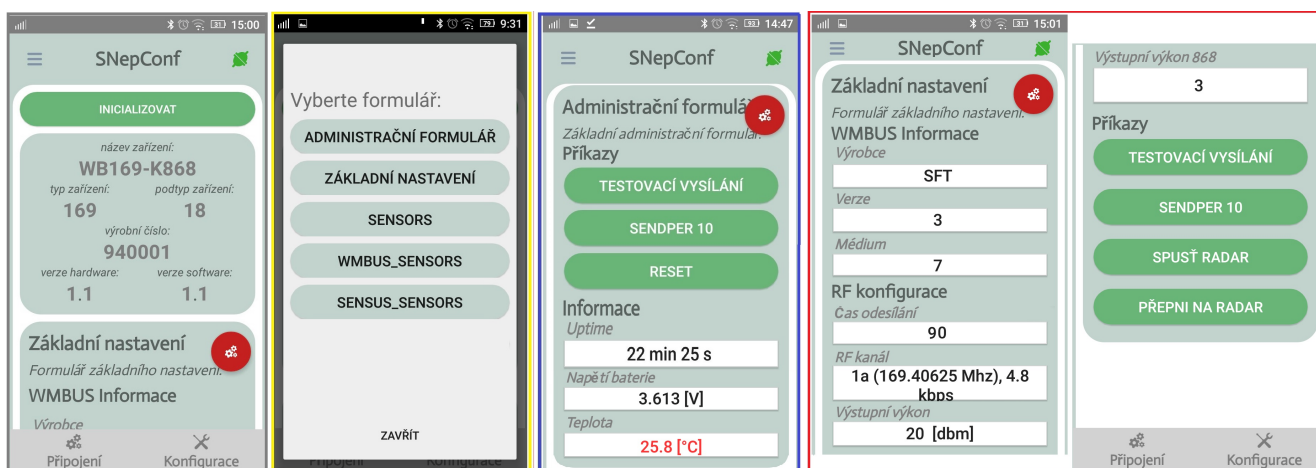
15:00

SNepConf

INICIALIZOVAT

název zařízení:
WB169-K868
typ zařízení:
169
podtyp zařízení:
18
výrobní číslo:
940001
verze hardware:
1.1
verze software:
1.1

Základní nastavení
Formulář základního nastavení
WMBUS Informace
Výrobce

Připojení
Konfigurace

9:31

Vyberte formulář:
ADMINISTRAČNÍ FORMULÁŘ
ZÁKLADNÍ NASTAVENÍ
SENSORS
WMBUS_SENSORS
SENSUS_SENSORS

ZAVŘÍT

Připojení
Konfigurace

14:47

SNepConf

Administrační formulář
Základní administrační formulář
Příkazy
TESTOVACÍ VYSÍLÁNÍ
SENDPER 10
RESET
Informace
Uptime
22 min 25 s
Napětí baterie
3.613 [V]
Teplota
25.8 [°C]

15:01

SNepConf

Základní nastavení
Formulář základního nastavení
WMBUS Informace
Výrobce
SFT
Verze
3
Médium
7
RF konfigurace
Cas odesílání
90
RF kanál
1a (169.40625 Mhz), 4.8 kbps
Výstupní výkon
20 [dbm]

Výstupní výkon 868
3
Příkazy
TESTOVACÍ VYSÍLÁNÍ
SENDPER 10
SPUSŤ RADAR
PŘEPNI NA RADAR

Připojení
Konfigurace